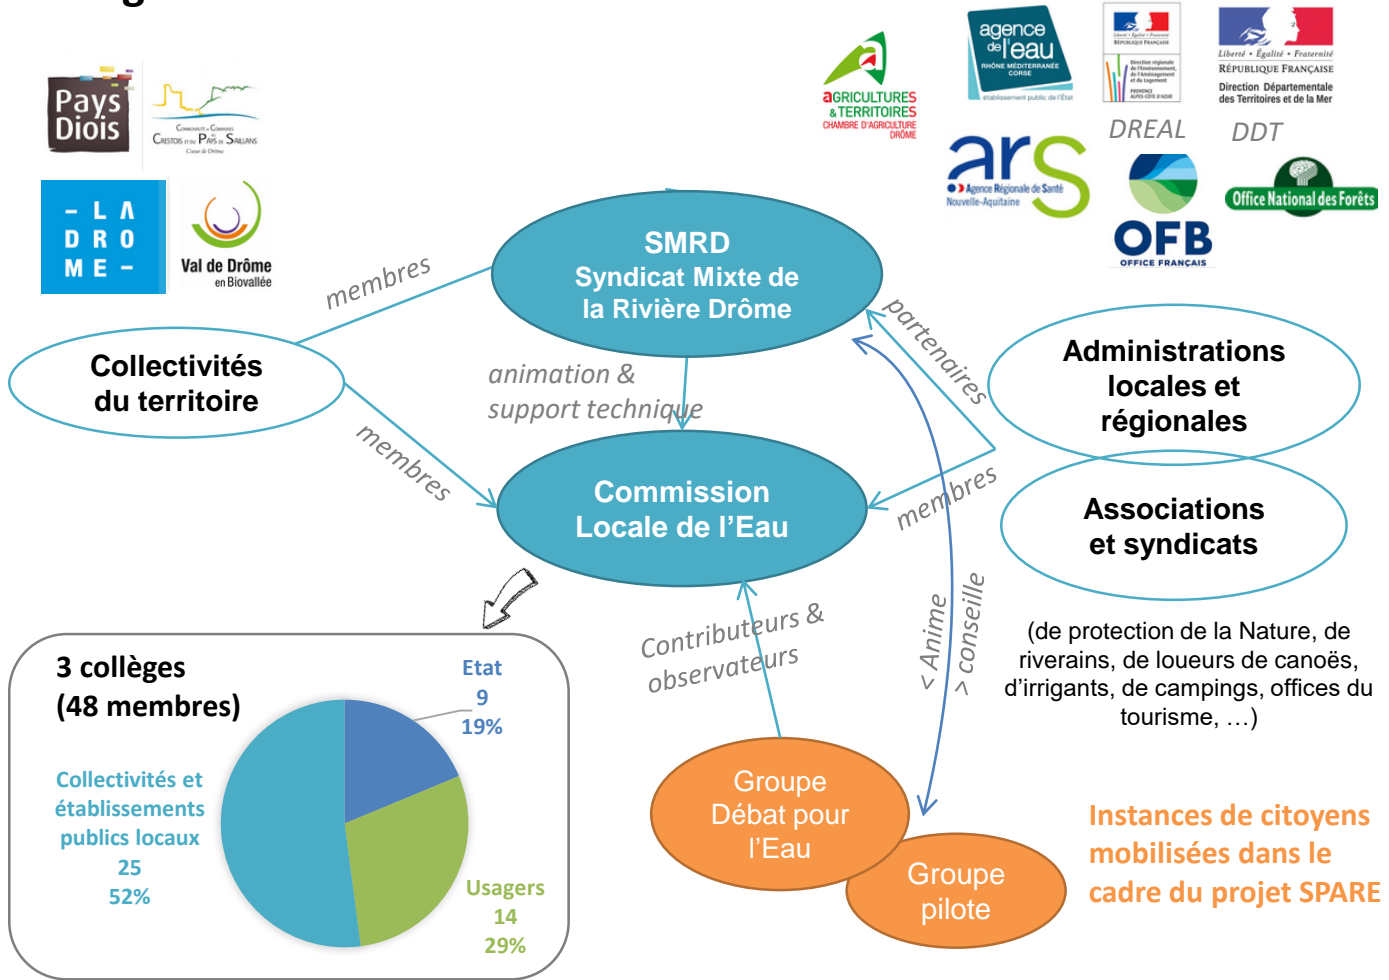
Pays Diois

Communauté de Communes Crestois et du Pays de Saillans Cœur de Drôme

LA DRÔME

Val de Drôme en Biovallée

agriculture & TERRITOIRES CHAMBRE D'AGRICULTURE DRÔME

agence de l'eau RHÔNE MÉDITERRANÉE CORSE établissement public de l'Etat

DREAL

Liberté • Égalité • Fraternité RÉPUBLIQUE FRANÇAISE Direction Départementale des Territoires et de la Mer

DDT

ars Agence Régionale de Santé Nouvelle-Aquitaine

OFB OFFICE FRANÇAIS

Office National des Forêts

SMRD Syndicat Mixte de la Rivière Drôme

membres

Collectivités du territoire

animation & support technique

membres

Commission Locale de l'Eau

partenaires

Administrations locales et régionales

membres

Associations et syndicats

(de protection de la Nature, de riverains, de loueurs de canoës, d'irrigants, de campings, offices du tourisme, …)

< Anime

> conseille

Contributeurs & observateurs

Groupe Débat pour l'Eau

Groupe pilote

Instances de citoyens mobilisées dans le cadre du projet SPARE

3 collèges (48 membres)

Etat 9 19%

Collectivités et établissements publics locaux 25 52%

Usagers 14 29%